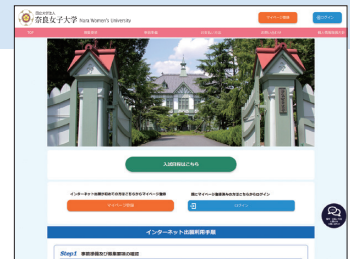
国立大学法人 奈良女子大学 Nara Women's University

マイページ登録

ログイン

入試日程はこちら

インターネット出願が初めての方及びまだマイページ登録

既にマイページ登録済みの方はこちらからログイン

マイページ登録

ログイン

インターネット出願利用手順

Step1 事前準備及び募集要項の確認